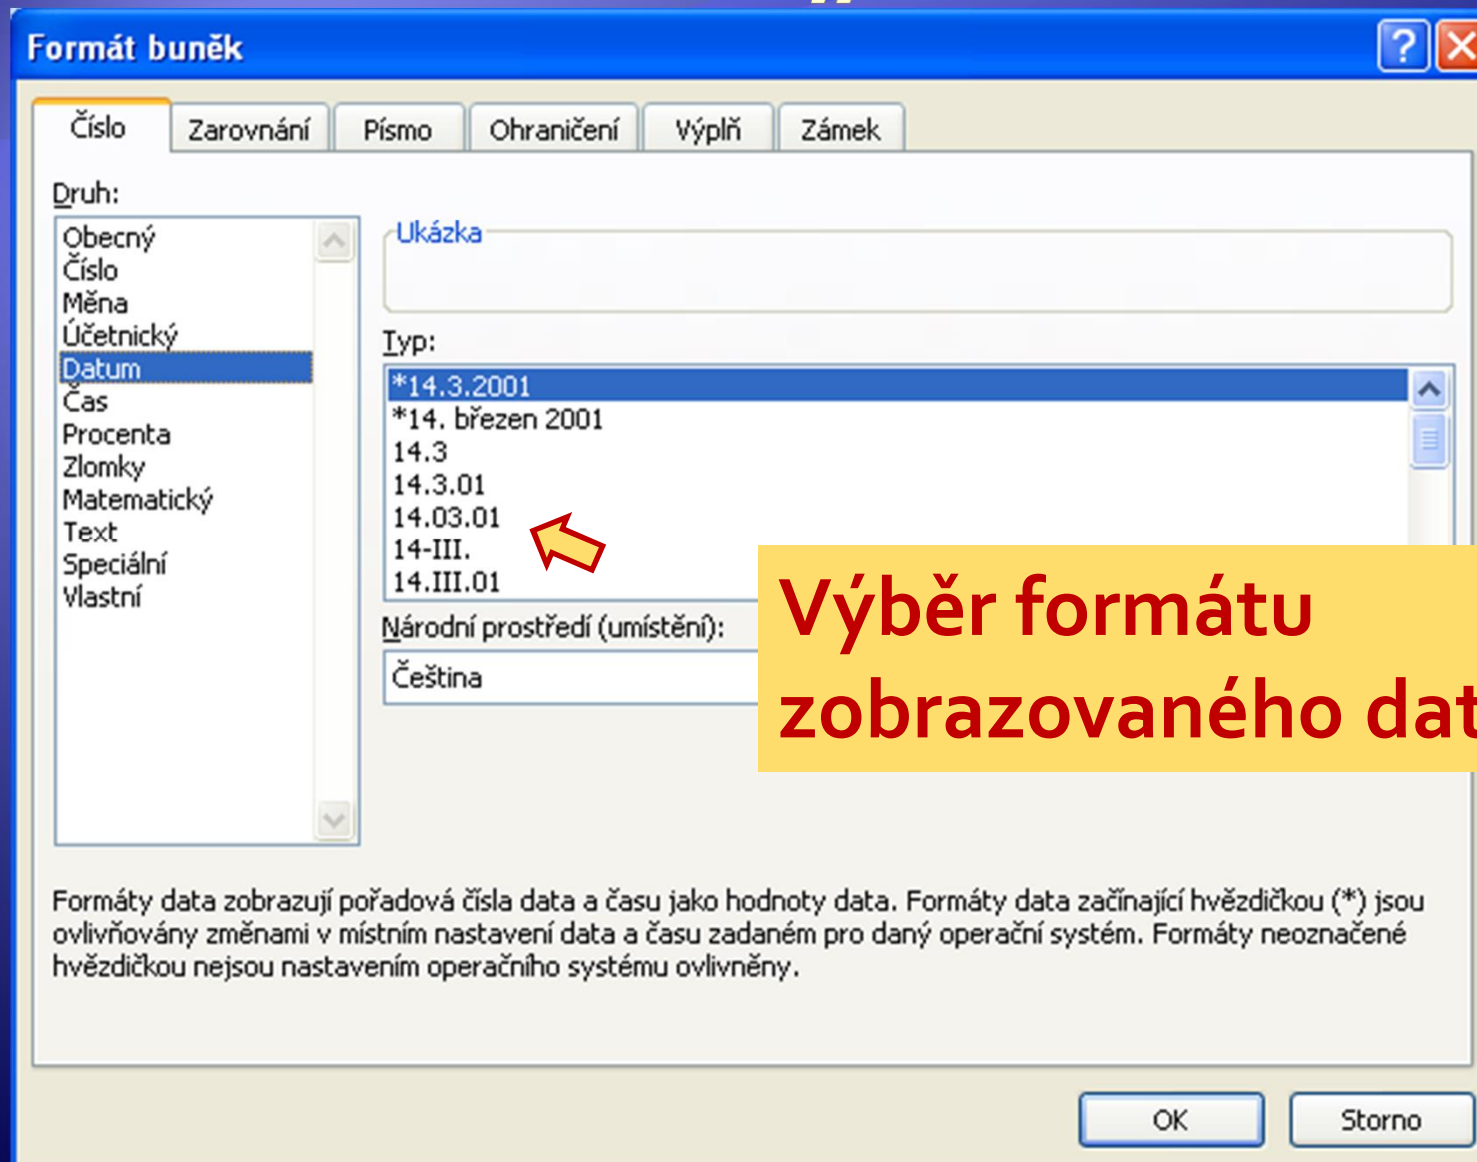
Formát buněk

Číslo | Zarovnání | Písmo | Ohraničení | Výplň | Zámek

Druh:

Obecný
Číslo
Měna
Účetnický
Datum
Čas
Procenta
Zlomky
Matematický
Text
Speciální
Vlastní

Ukázka

Typ:

*14.3.2001
*14. březen 2001
14.3
14.3.01
14.03.01
14-III.
14.III.01

Národní prostředí (umístění):

Čeština

Výběr formátu zobrazovaného dat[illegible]

Formáty data zobrazují pořadová čísla data a času jako hodnoty data. Formáty data začínající hvězdičkou (*) jsou ovlivňovány změnami v místním nastavení data a času zadaném pro daný operační systém. Formáty neoznačené hvězdičkou nejsou nastavením operačního systému ovlivněny.

OK
Storno